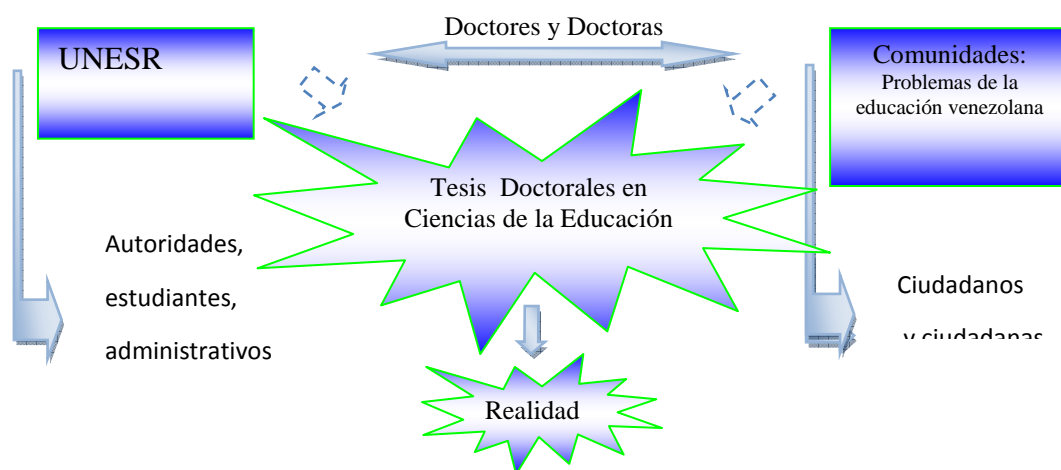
Doctores y Doctoras

UNESR

Comunidades:
Problemas de la educación venezolana

Tesis Doctorales en Ciencias de la Educación

Autoridades,
estudiantes,
administrativos

Ciudadanos
y ciudadanas

Realidad